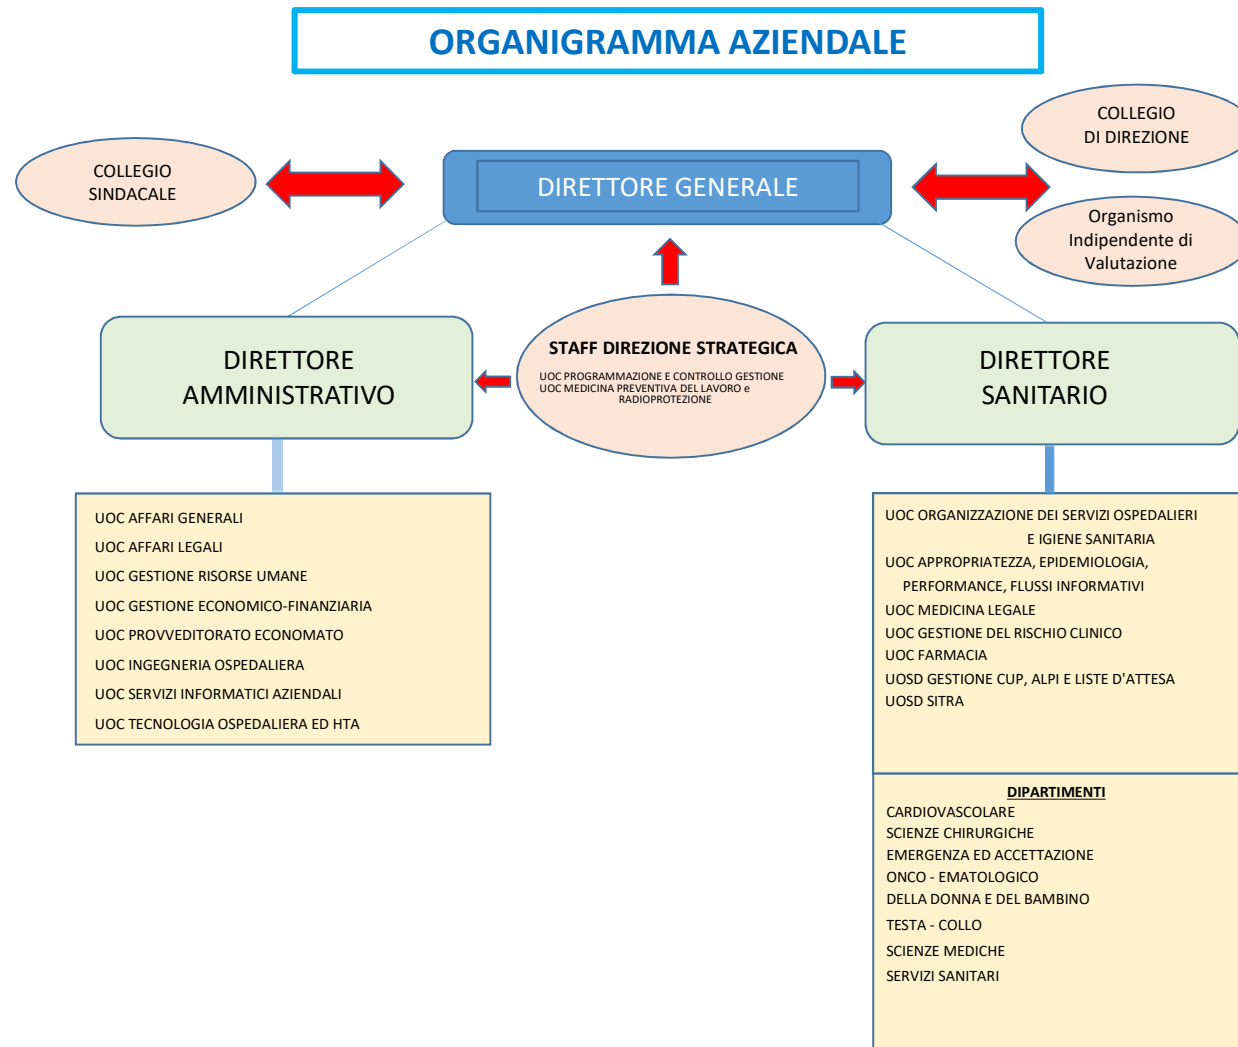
ORGANIGRAMMA AZIENDALE

COLLEGIO SINDACALE

DIRETTORE GENERALE

COLLEGIO DI DIREZIONE

Organismo Indipendente di Valutazione

DIRETTORE AMMINISTRATIVO

STAFF DIREZIONE STRATEGICA
UOC PROGRAMMAZIONE E CONTROLLO GESTIONE
UOC MEDICINA PREVENTIVA DEL LAVORO e RADIOPROTEZIONE

DIRETTORE SANITARIO

UOC AFFARI GENERALI
UOC AFFARI LEGALI
UOC GESTIONE RISORSE UMANE
UOC GESTIONE ECONOMICO-FINANZIARIA
UOC PROVVEDITORATO ECONOMATO
UOC INGEGNERIA OSPEDALIERA
UOC SERVIZI INFORMATICI AZIENDALI
UOC TECNOLOGIA OSPEDALIERA ED HTA

UOC ORGANIZZAZIONE DEI SERVIZI OSPEDALIERI E IGIENE SANITARIA
UOC APPROPRIATEZZA, EPIDEMIOLOGIA, PERFORMANCE, FLUSSI INFORMATIVI
UOC MEDICINA LEGALE
UOC GESTIONE DEL RISCHIO CLINICO
UOC FARMACIA
UOSD GESTIONE CUP, ALPI E LISTE D'ATTESA
UOSD SITRA

DIPARTIMENTI
CARDIOVASCOLARE
SCIENZE CHIRURGICHE
EMERGENZA ED ACCETTAZIONE
ONCO - EMATOLOGICO
DELLA DONNA E DEL BAMBINO
TESTA - COLLO
SCIENZE MEDICHE
SERVIZI SANITARI